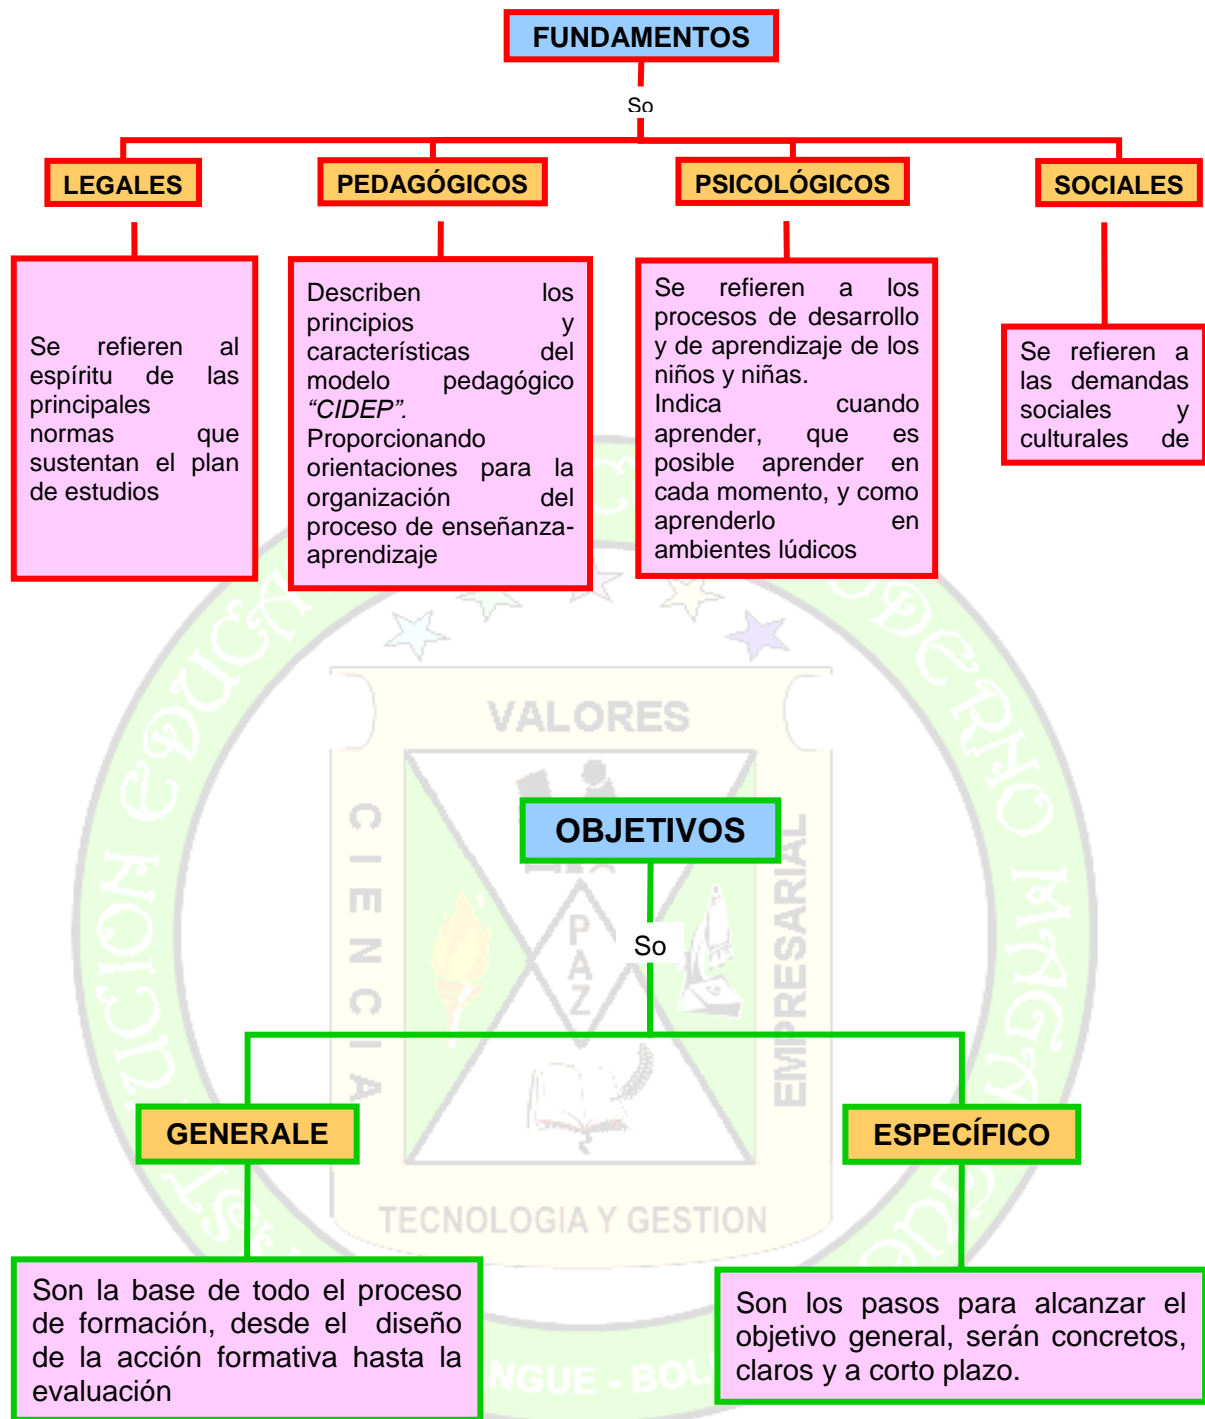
FUNDAMENTOS

So

LEGALES

PEDAGÓGICOS

PSICOLÓGICOS

SOCIALES

Se refieren al espíritu de las principales normas que sustentan el plan de estudios

Describen los principios y características del modelo pedagógico *“CIDEP”.* Proporcionando orientaciones para la organización del proceso de enseñanza-aprendizaje

Se refieren a los procesos de desarrollo y de aprendizaje de los niños y niñas.
Indica cuando aprender, que es posible aprender en cada momento, y como aprenderlo en ambientes lúdicos

Se refieren a las demandas sociales y culturales de

VALORES

CIENCIA

PAZ

EMPRESARIAL

TECNOLOGIA Y GESTION

NGUE - BOL

OBJETIVOS

So

GENERALE

ESPECÍFICO

Son la base de todo el proceso de formación, desde el diseño de la acción formativa hasta la evaluación

Son los pasos para alcanzar el objetivo general, serán concretos, claros y a corto plazo.